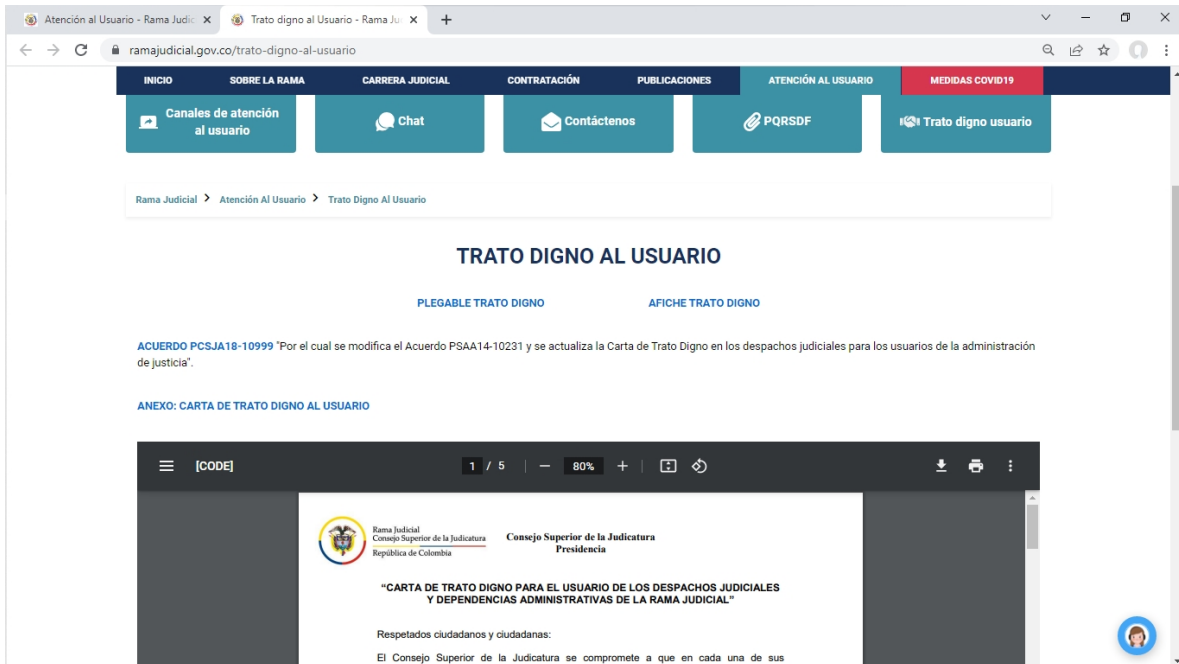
Atención al Usuario - Rama Judic ×
Trato digno al Usuario - Rama Ju ×
+

ramajudicial.gov.co/trato-digno-al-usuario

INICIO
SOBRE LA RAMA
CARRERA JUDICIAL
CONTRATACIÓN
PUBLICACIONES
ATENCIÓN AL USUARIO
MEDIDAS COVID19

Canales de atención al usuario
Chat
Contáctenos
PQRSDF
Trato digno usuario

Rama Judicial > Atención Al Usuario > Trato Digno Al Usuario

TRATO DIGNO AL USUARIO

PLEGABLE TRATO DIGNO
AFICHE TRATO DIGNO

ACUERDO PCSJA18-10999 "Por el cual se modifica el Acuerdo PSAA14-10231 y se actualiza la Carta de Trato Digno en los despachos judiciales para los usuarios de la administración de justicia".

ANEXO: CARTA DE TRATO DIGNO AL USUARIO

[CODE]
1 / 5
80%

Rama Judicial
Consejo Superior de la Judicatura
República de Colombia

Consejo Superior de la Judicatura
Presidencia

"CARTA DE TRATO DIGNO PARA EL USUARIO DE LOS DESPACHOS JUDICIALES Y DEPENDENCIAS ADMINISTRATIVAS DE LA RAMA JUDICIAL"

Respetados ciudadanos y ciudadanas:

El Consejo Superior de la Judicatura se compromete a que en cada una de sus